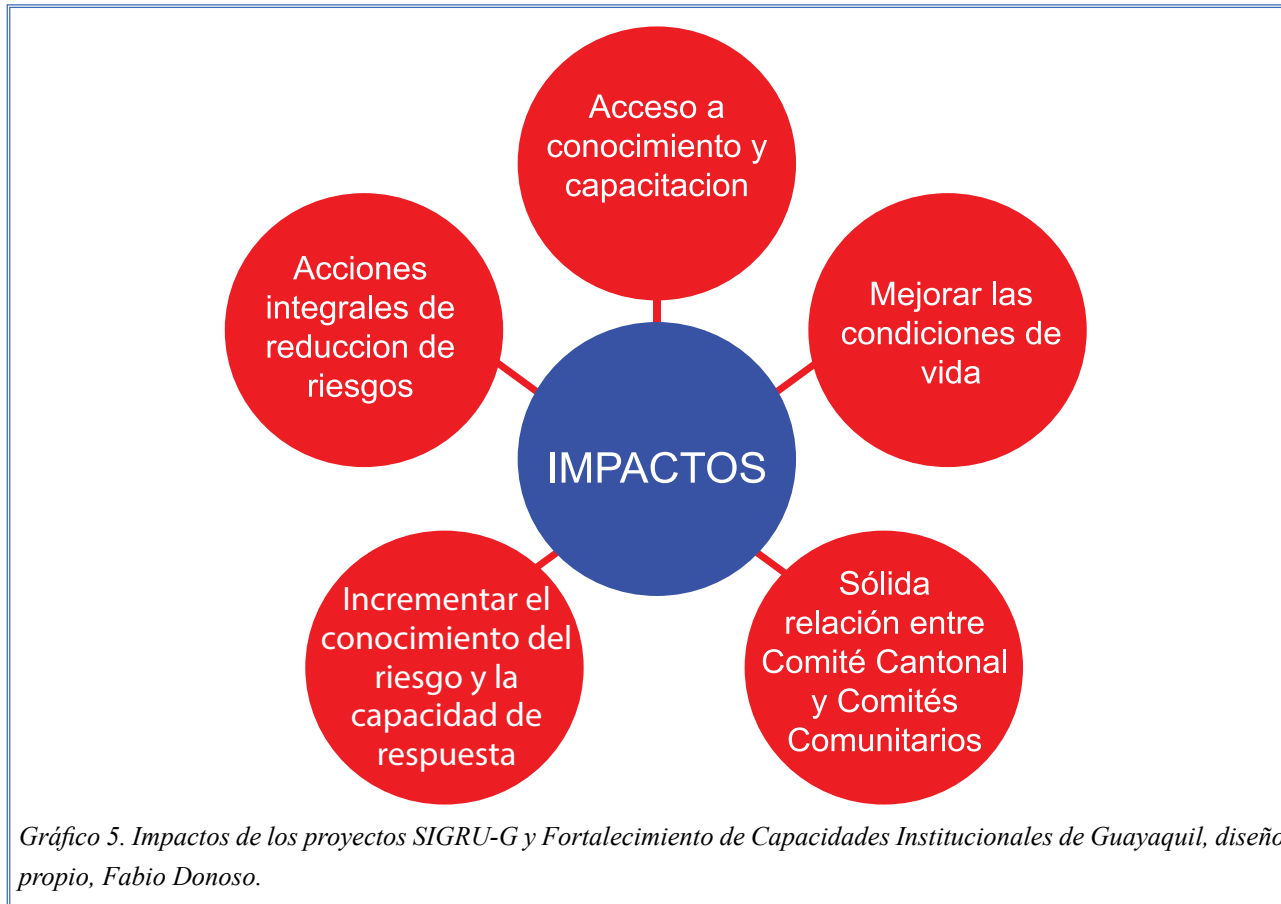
Acceso a conocimiento y capacitacion

Acciones integrales de reduccion de riesgos

Mejorar las condiciones de vida

IMPACTOS

Incrementar el conocimiento del riesgo y la capacidad de respuesta

Sólida relación entre Comité Cantonal y Comités Comunitarios

Gráfico 5. Impactos de los proyectos SIGRU-G y Fortalecimiento de Capacidades Institucionales de Guayaquil, diseño propio, Fabio Donoso.